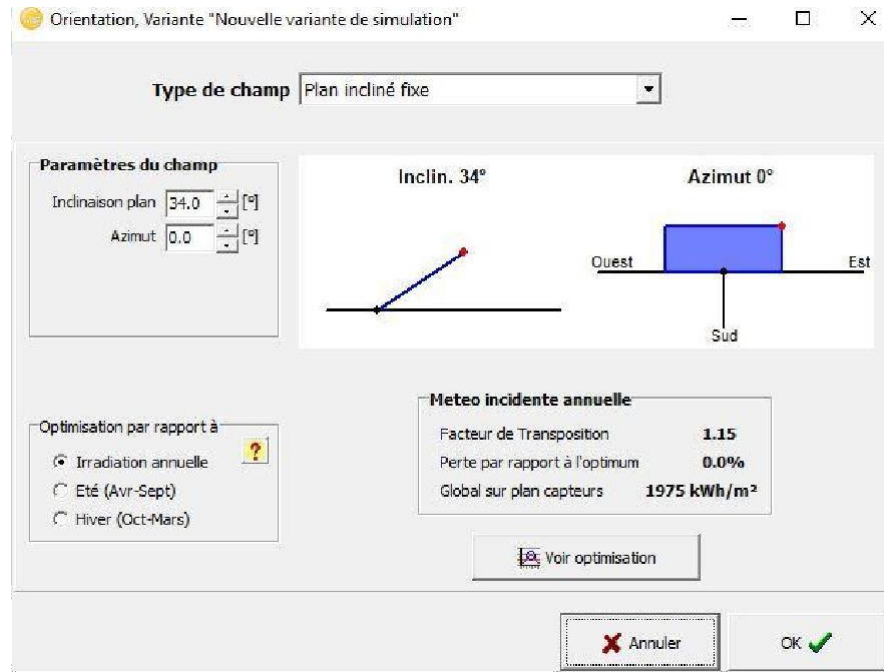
Orientation, Variante "Nouvelle variante de simulation"

Type de champ Plan incliné fixe

Paramètres du champ
Inclinaison plan 34.0 [°]
Azimut 0.0 [°]

Inclin. 34°

Azimut 0°

Ouest
Est
Sud

Optimisation par rapport à
?
Irradiation annuelle
Eté (Avr-Sept)
Hiver (Oct-Mars)

Meteo incidente annuelle
| Facteur de Transposition | 1.15 |
|---|---|
| Perte par rapport à l'optimum | 0.0% |
| Global sur plan capteurs | 1975 kWh/m² |

Voir optimisation

Annuler
OK